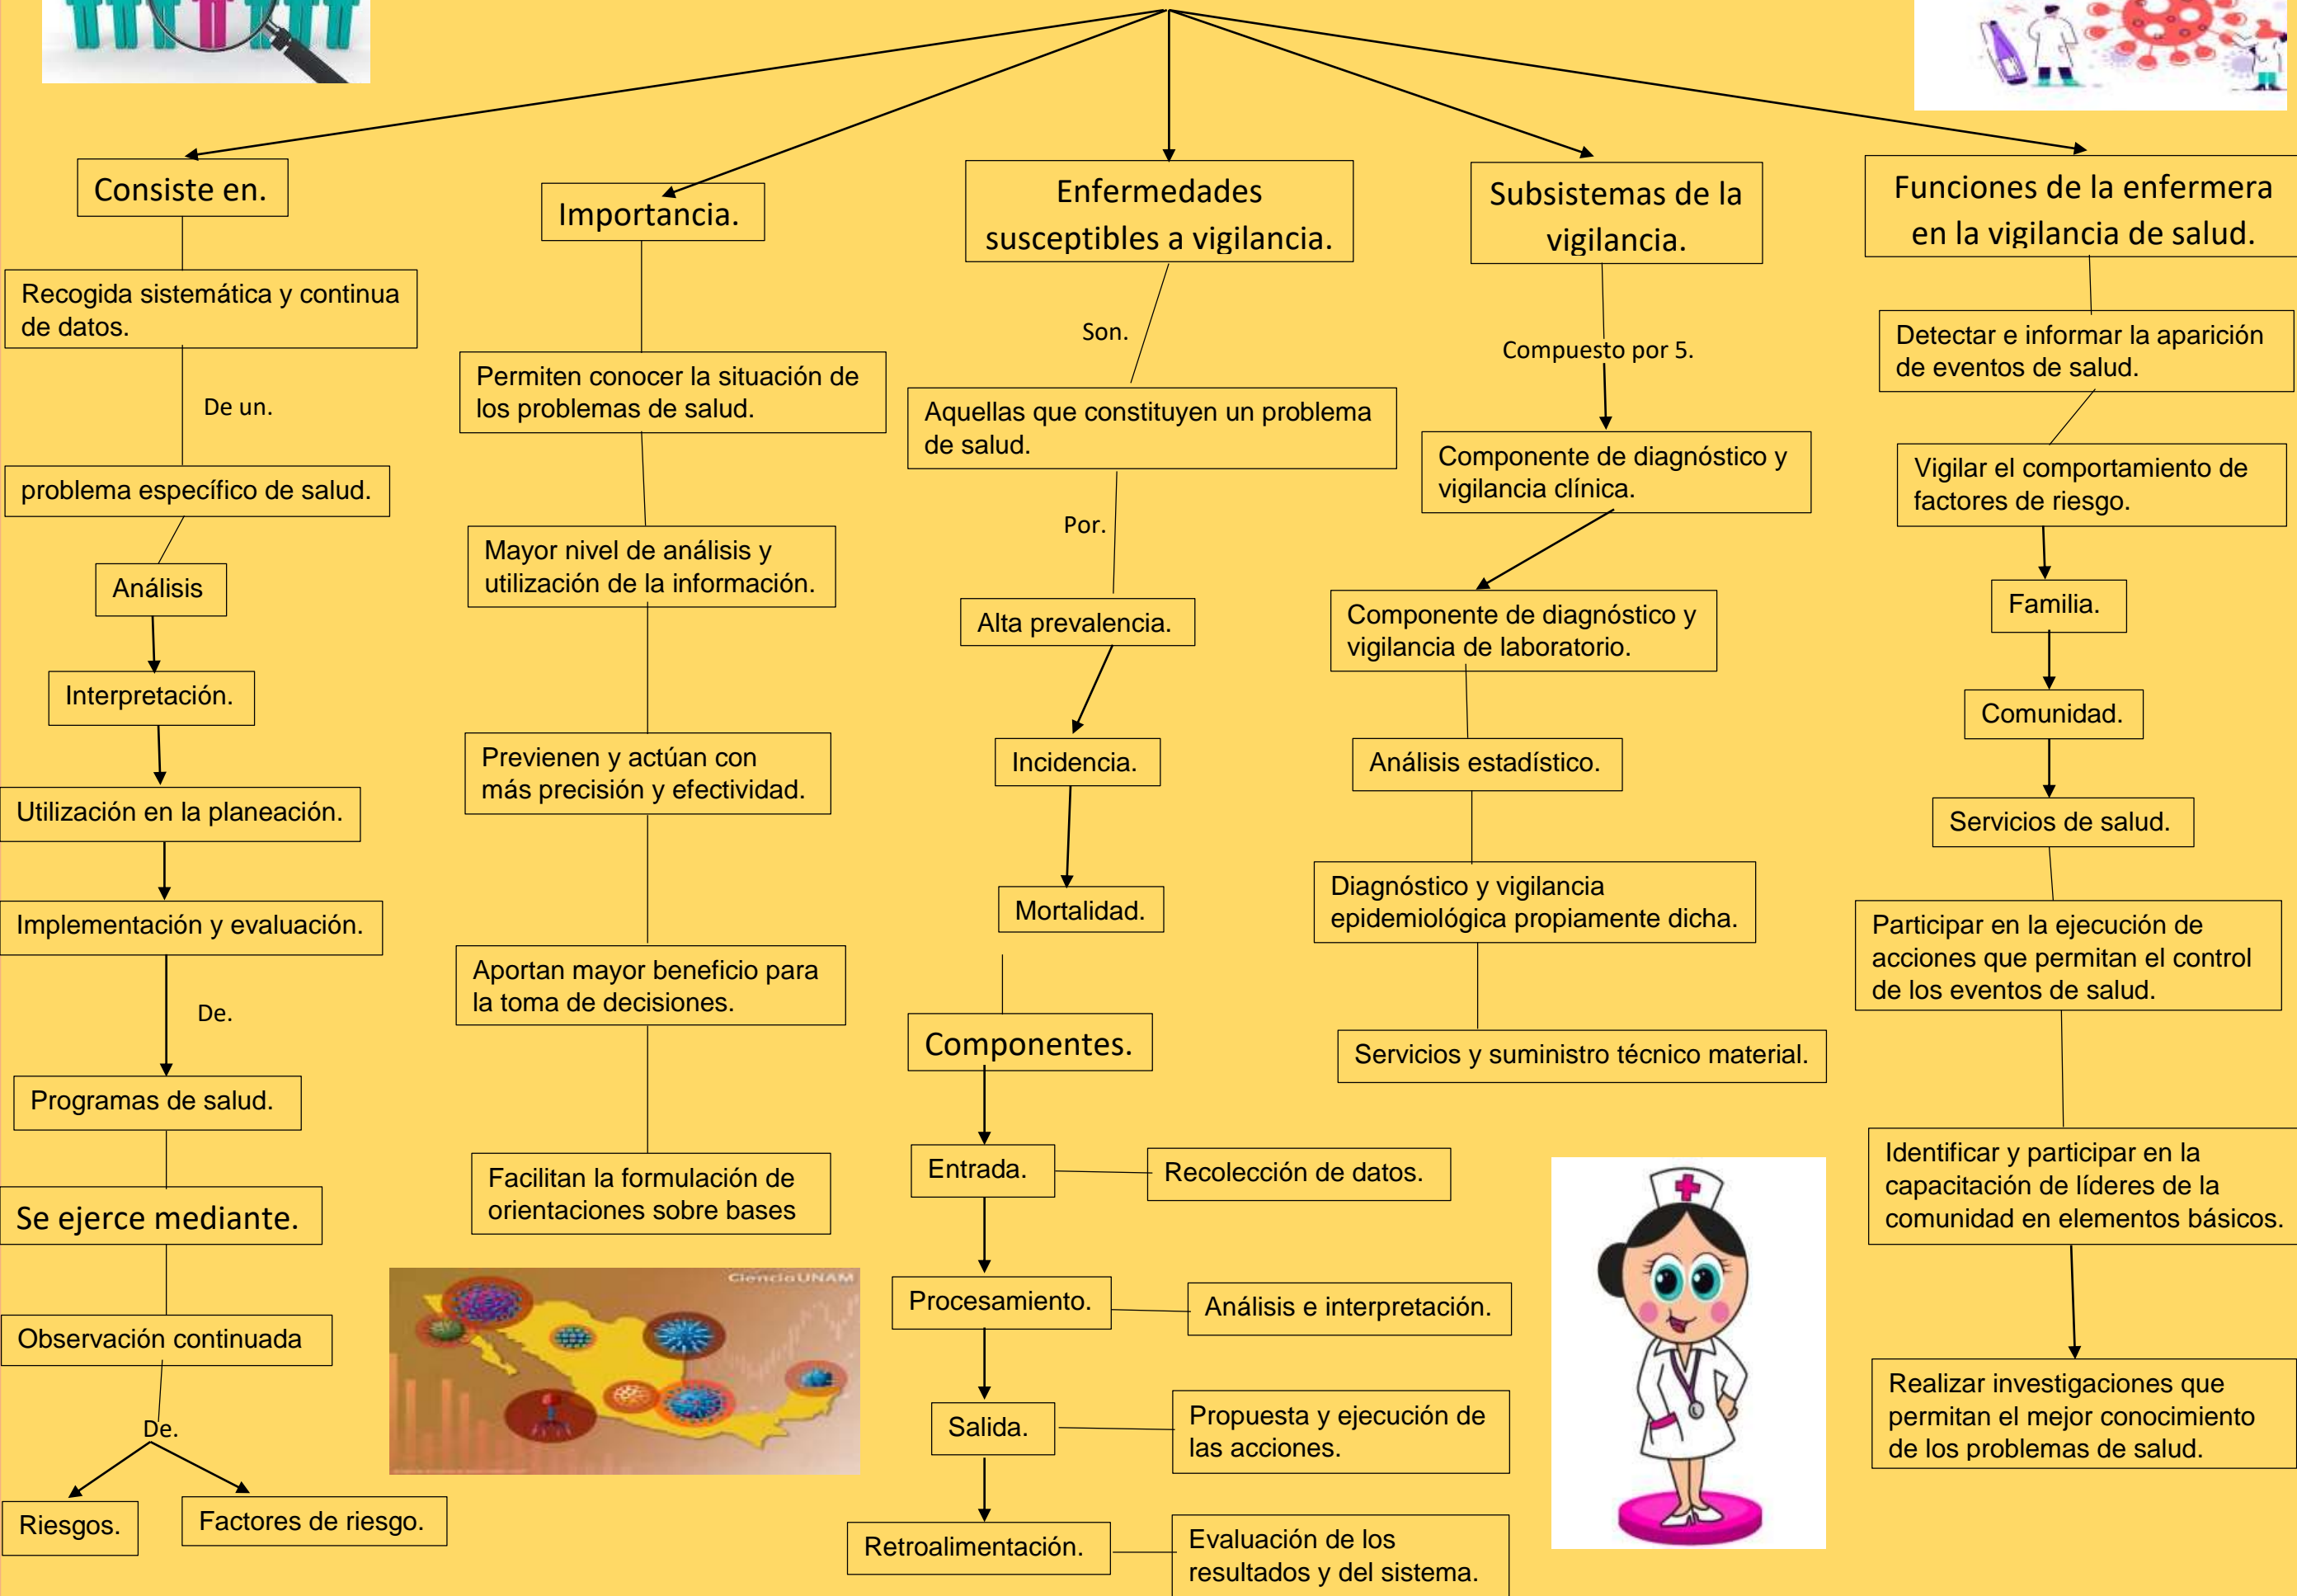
Consiste en.

Recogida sistemática y continua de datos.

De un.

problema específico de salud.

Análisis

Interpretación.

Utilización en la planeación.

Implementación y evaluación.

De.

Programas de salud.

Se ejerce mediante.

Observación continuada

De.

Riesgos.

Factores de riesgo.

Importancia.

Permiten conocer la situación de los problemas de salud.

Mayor nivel de análisis y utilización de la información.

Previenen y actúan con más precisión y efectividad.

Aportan mayor beneficio para la toma de decisiones.

Facilitan la formulación de orientaciones sobre bases

CienciaUNAM

Enfermedades susceptibles a vigilancia.

Son.

Aquellas que constituyen un problema de salud.

Por.

Alta prevalencia.

Incidencia.

Mortalidad.

Componentes.

Entrada.

Recolección de datos.

Procesamiento.

Análisis e interpretación.

Salida.

Propuesta y ejecución de las acciones.

Retroalimentación.

Evaluación de los resultados y del sistema.

Subsistemas de la vigilancia.

Compuesto por 5.

Componente de diagnóstico y vigilancia clínica.

Componente de diagnóstico y vigilancia de laboratorio.

Análisis estadístico.

Diagnóstico y vigilancia epidemiológica propiamente dicha.

Servicios y suministro técnico material.

Funciones de la enfermera en la vigilancia de salud.

Detectar e informar la aparición de eventos de salud.

Vigilar el comportamiento de factores de riesgo.

Familia.

Comunidad.

Servicios de salud.

Participar en la ejecución de acciones que permitan el control de los eventos de salud.

Identificar y participar en la capacitación de líderes de la comunidad en elementos básicos.

Realizar investigaciones que permitan el mejor conocimiento de los problemas de salud.